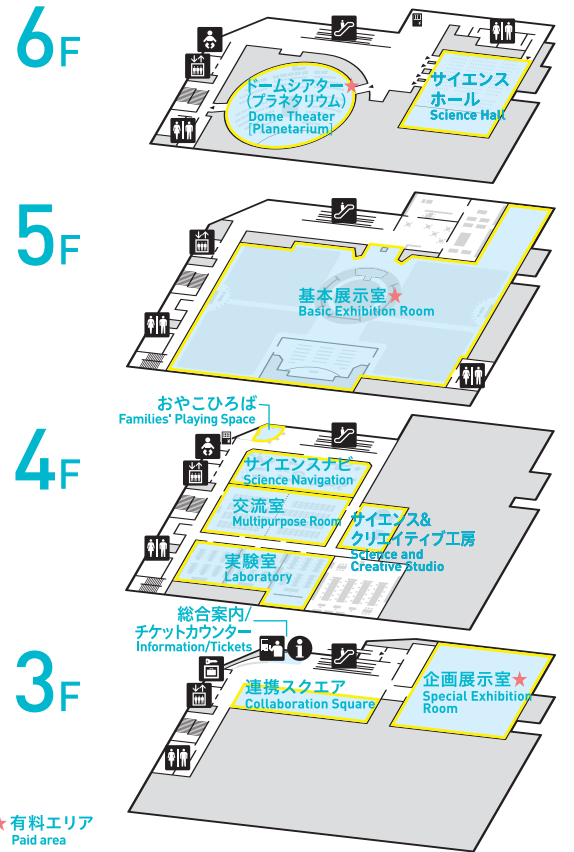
6F

ドームシアター★
(プラネタリウム)
Dome Theater
[Planetarium]

サイエンスホール
Science Hall

5F

基本展示室★
Basic Exhibition Room

4F

おやこひろば
Families' Playing Space

サイエンスナビ
Science Navigation

交流室
Multipurpose Room

サイエンス&
クリエイティブ工房
Science and
Creative Studio

実験室
Laboratory

3F

総合案内/
チケットカウンター
Information/Tickets

連携スクエア
Collaboration Square

企画展示室★
Special Exhibition
Room

★有料エリア
Paid area